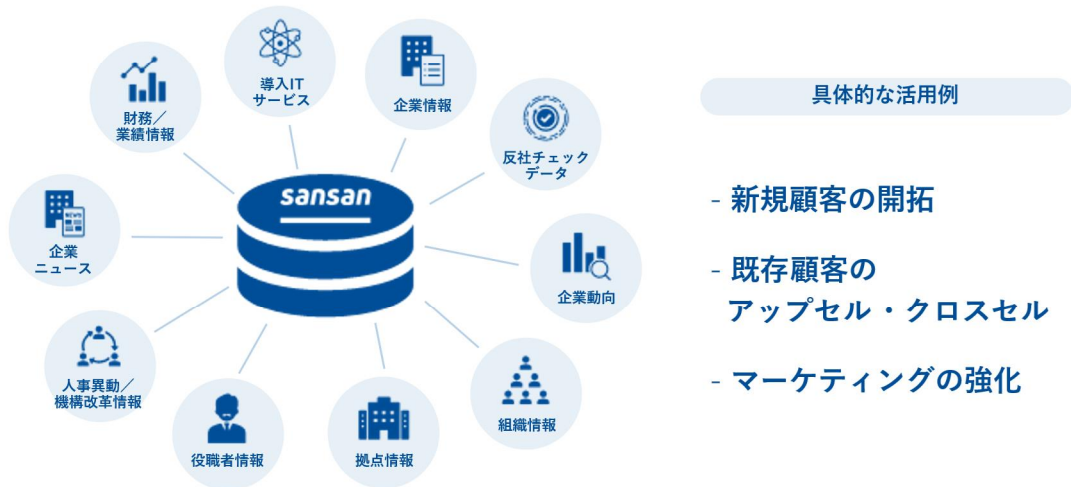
導入IT
サービス

企業情報

財務／
業績情報

反社チェック
データ

sansan

企業
ニュース

企業動向

人事異動／
機構改革情報

組織情報

役職者情報

拠点情報

具体的な活用例

- 新規顧客の開拓

- 既存顧客の
アップセル・クロスセル

- マーケティングの強化